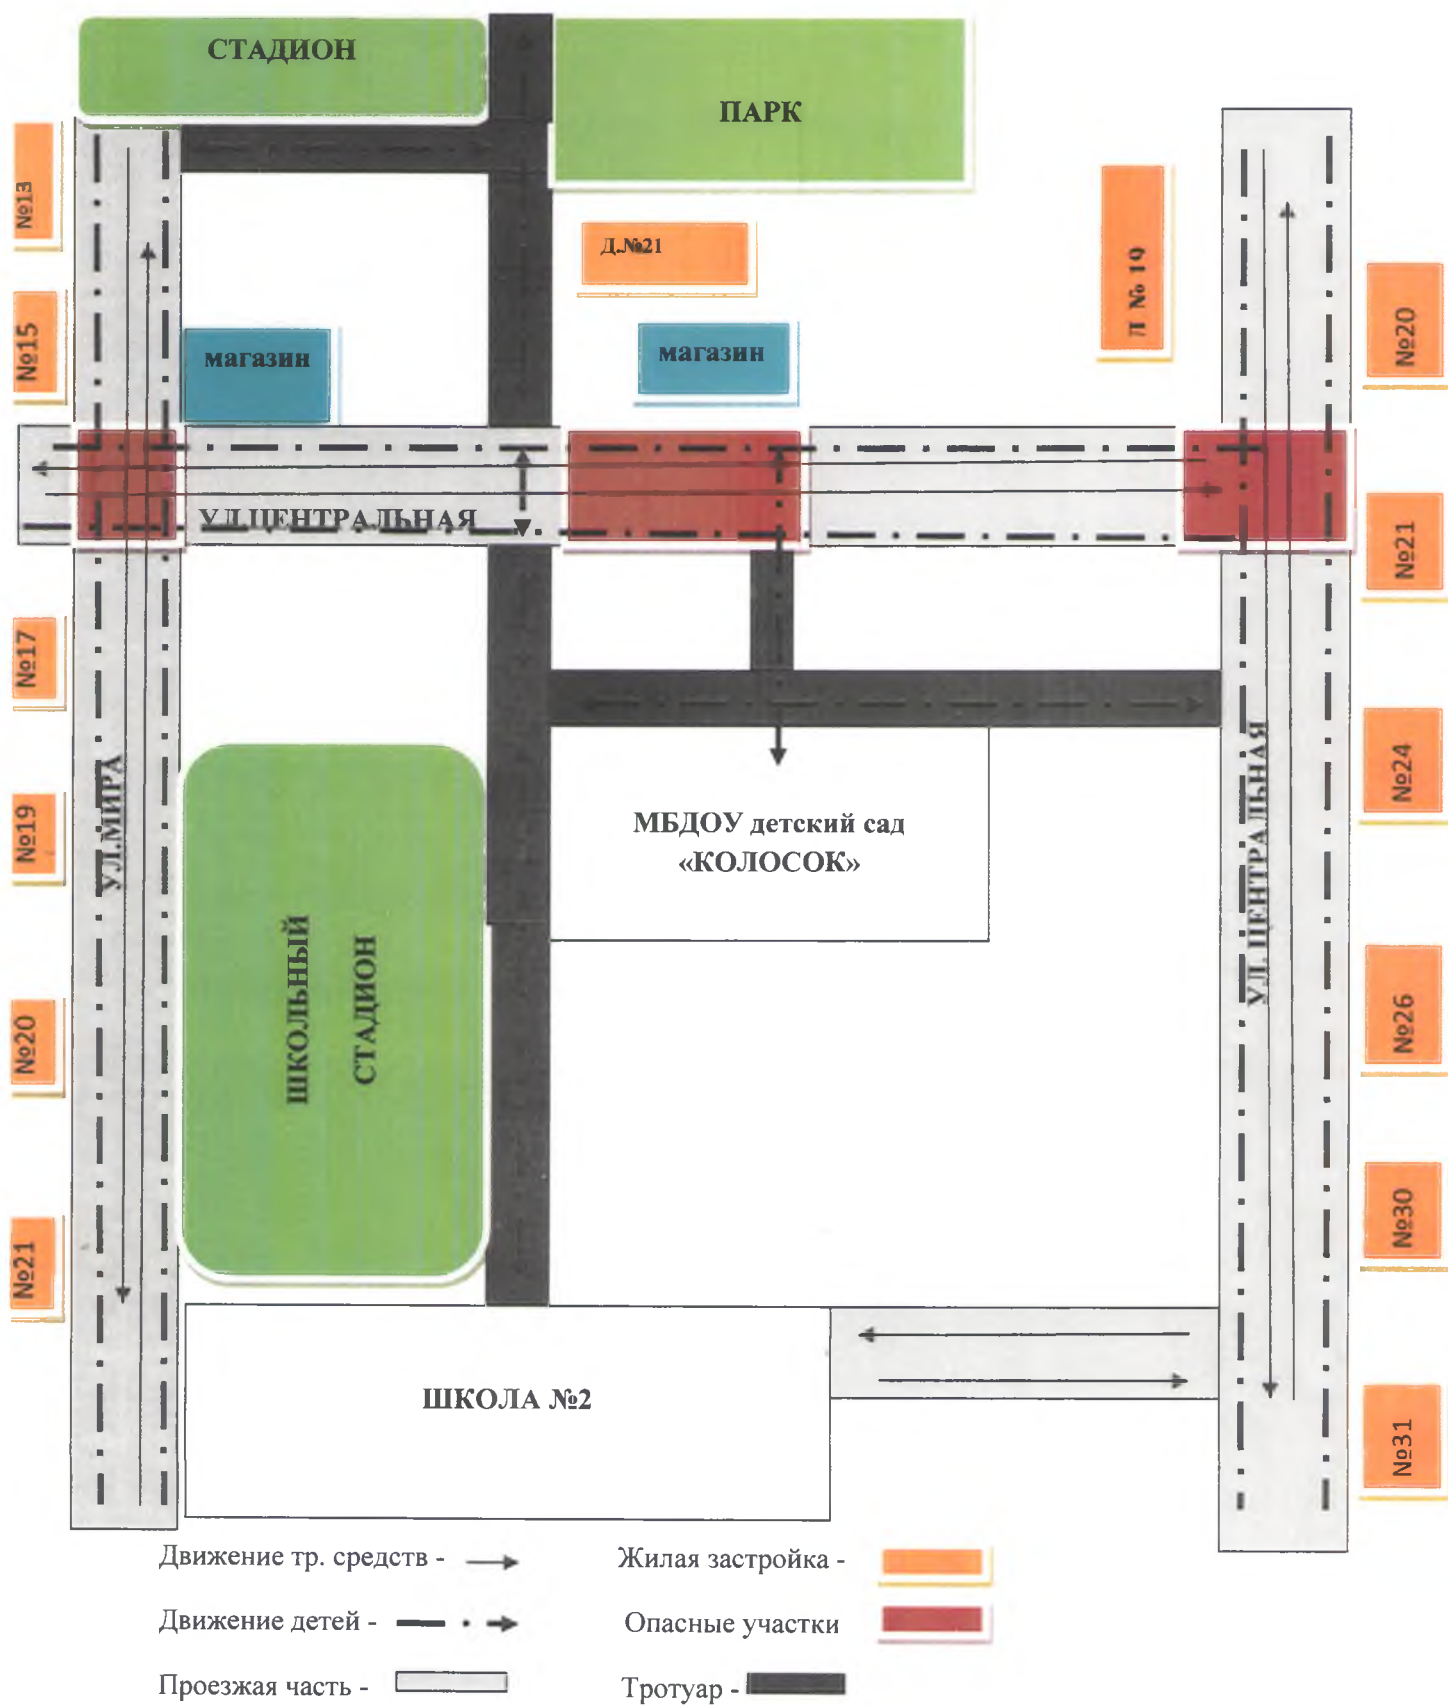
СТАДИОН

ПАРК

№13

№15

Д.№21

Д № 19

№20

магазин

магазин

УЛ.ЦЕНТРАЛЬНАЯ

№21

№17

№24

№19

УЛ.МИРА

МБДОУ детский сад «КОЛОСОК»

УЛ. ЦЕНТРАЛЬНАЯ

ШКОЛЬНЫЙ СТАДИОН

№20

№26

№30

№21

ШКОЛА №2

№31

Движение тр. средств -

Жилая застройка -

Движение детей -

Опасные участки

Проезжая часть -

Тротуар -